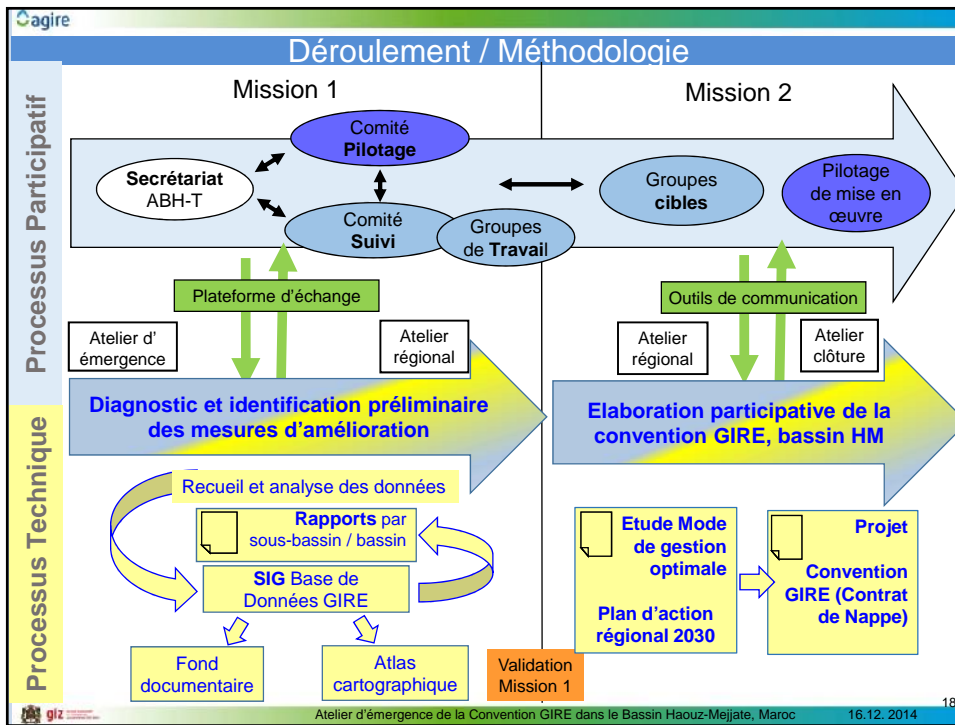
agire

Déroulement / Méthodologie

Processus Participatif

Mission 1

Mission 2

Comité Pilotage

Secrétariat ABH-T

Comité Suivi

Groupes de Travail

Groupes cibles

Pilotage de mise en œuvre

Plateforme d'échange

Outils de communication

Atelier d' émergence

Atelier régional

Atelier régional

Atelier clôture

Processus Technique

Diagnostic et identification préliminaire des mesures d'amélioration

Elaboration participative de la convention GIRE, bassin HM

Recueil et analyse des données

Rapports par sous-bassin / bassin

SIG Base de Données GIRE

Fond documentaire

Atlas cartographique

Etude Mode de gestion optimale

Plan d'action régional 2030

Projet

Convention GIRE (Contrat de Nappe)

Validation Mission 1

giz

Atelier d'émergence de la Convention GIRE dans le Bassin Haouz-Mejjate, Maroc

16.12. 2014

18